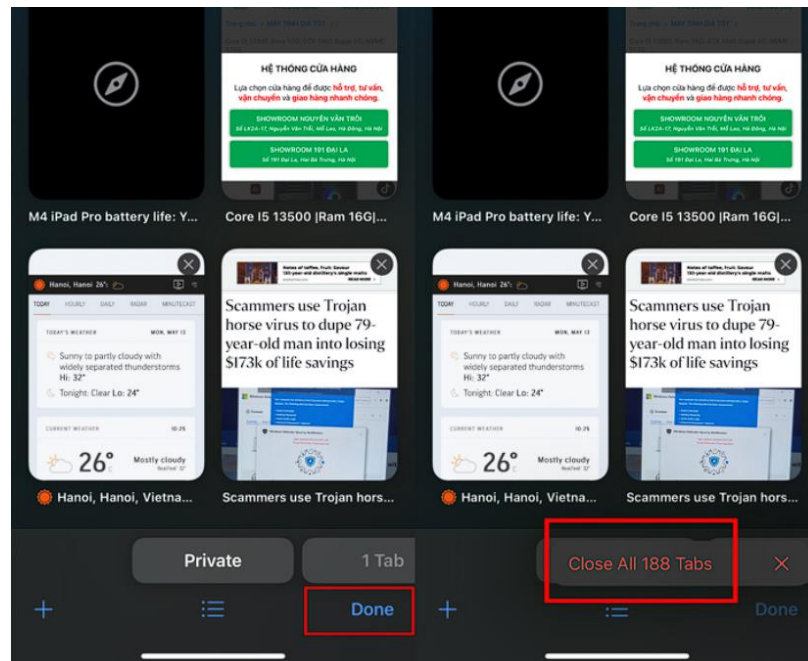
HỆ THỐNG CỬA HÀNG

Lựa chọn cửa hàng để được hỗ trợ, tư vấn, vận chuyển và giao hàng nhanh chóng.

SHOWROOM NGUYỄN VĂN TRỖI

SHOWROOM 191 ĐẠI LA

M4 iPad Pro battery life: Y...

Core I5 13500 |Ram 16G|...

Hanoi, Hanoi 26°

TODAY HOURLY DAILY RADAR MINUTECAST

TODAY'S WEATHER MON, MAY 13

Sunny to partly cloudy with widely separated thunderstorms Hi: 32°

Tonight: Clear Lo: 24°

CURRENT WEATHER 10:25

26° Mostly cloudy

Scammers use Trojan horse virus to dupe 79-year-old man into losing $173k of life savings

Hanoi, Hanoi, Vietna...

Scammers use Trojan hors...

Private

1 Tab

Done

HỆ THỐNG CỬA HÀNG

Lựa chọn cửa hàng để được hỗ trợ, tư vấn, vận chuyển và giao hàng nhanh chóng.

SHOWROOM NGUYỄN VĂN TRỖI

SHOWROOM 191 ĐẠI LA

M4 iPad Pro battery life: Y...

Core I5 13500 |Ram 16G|...

Hanoi, Hanoi 26°

TODAY HOURLY DAILY RADAR MINUTECAST

TODAY'S WEATHER MON, MAY 13

Sunny to partly cloudy with widely separated thunderstorms Hi: 32°

Tonight: Clear Lo: 24°

CURRENT WEATHER 10:25

26° Mostly cloudy

Scammers use Trojan horse virus to dupe 79-year-old man into losing $173k of life savings

Hanoi, Hanoi, Vietna...

Scammers use Trojan hors...

Close All 188 Tabs

Done